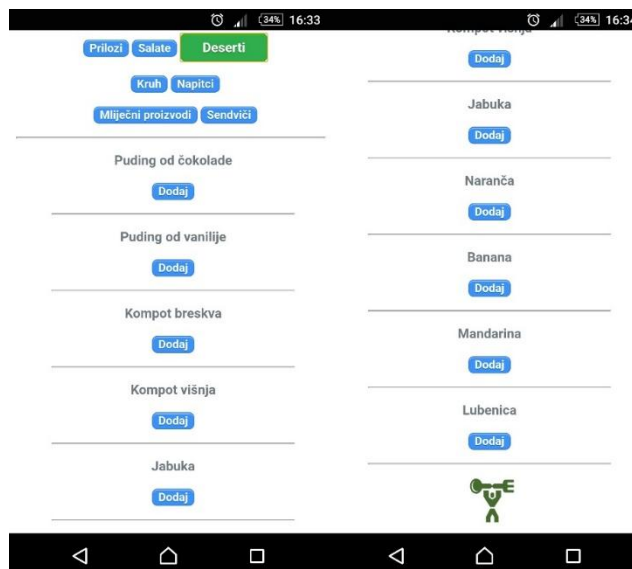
34% 16:33

Prilozi Salate Deserti

Kruh Napitci

Mliječni proizvodi Sendviči

Puding od čokolade

Dodaj

Puding od vanilije

Dodaj

Kompot breskva

Dodaj

Kompot višnja

Dodaj

Jabuka

Dodaj

34% 16:3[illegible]

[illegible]

Dodaj

Jabuka

Dodaj

Naranča

Dodaj

Banana

Dodaj

Mandarina

Dodaj

Lubenica

Dodaj